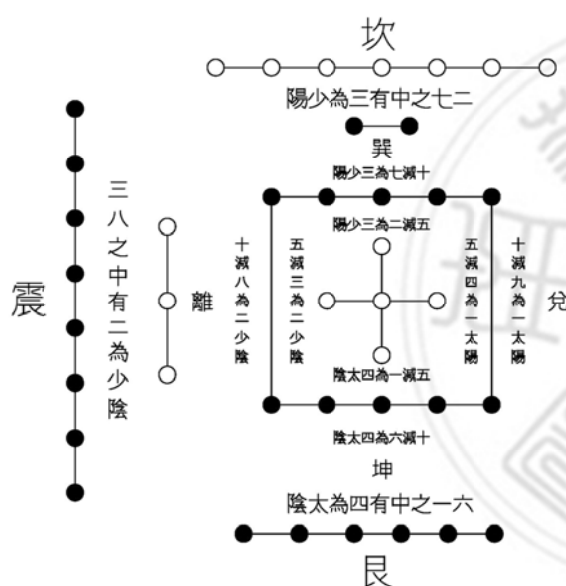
坎

陽少為三有中之七二

巽

陽少三為七減十

陽少三為二減五

震

三八之中有二為少陰

離

十減八為二少陰

五減三為二少陰

五減四為一太陽

十減九為一太陽

兌

陰太四為一減五

陰太四為六減十

坤

陰太為四有中之一六

艮